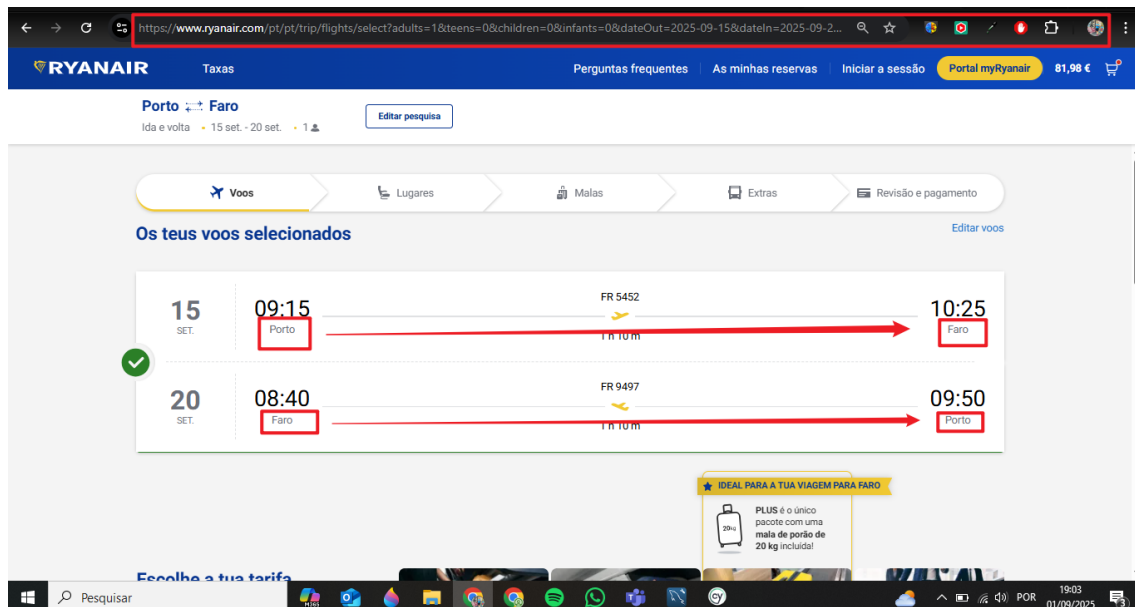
https://www.ryanair.com/pt/pt/trip/flights/select?adults=1&teens=0&children=0&infants=0&dateOut=2025-09-15&dateIn=2025-09-2...

RYANAIR Taxas

Perguntas frequentes As minhas reservas Iniciar a sessão Portal myRyanair 81,98 €

Porto Faro
Ida e volta • 15 set. - 20 set. • 1

Editar pesquisa

Voos Lugares Malas Extras Revisão e pagamento

Os teus voos selecionados

Editar voos

15 SET. 09:15 Porto FR 5452 1 h 10 m 10:25 Faro

20 SET. 08:40 Faro FR 9497 1 h 10 m 09:50 Porto

IDEAL PARA A TUA VIAGEM PARA FARO

PLUS é o único pacote com uma mala de porão de 20 kg incluída!

20kg

Escolhe a tua tarifa

Pesquisar

POR 19:03 01/09/2025